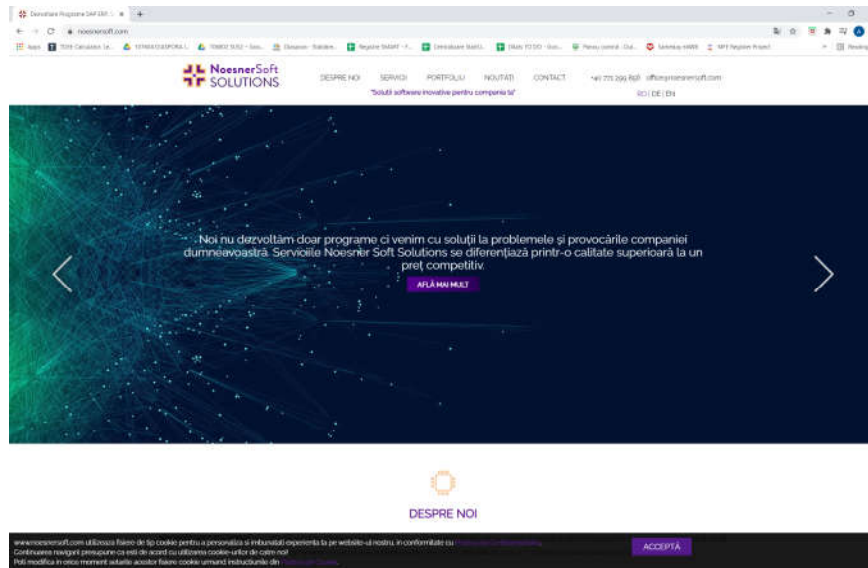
Dezvoltare Programe SAP ERP | ×

noesnersoft.com

Apps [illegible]

NoesnerSoft SOLUTIONS

DESPRE NOI SERVICII PORTOFOLIU NOUTĂȚI CONTACT

"Soluții software inovative pentru compania ta"

+40 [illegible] office@noesnersoft.com

RO | DE | EN

Noi nu dezvoltăm doar programe ci venim cu soluții la problemele și provocările companiei dumneavoastră. Serviciile Noesner Soft Solutions se diferențiază printr-o calitate superioară la un preț competitiv.

AFLĂ MAI MULT

DESPRE NOI

www.noesnersoft.com utilizeaza fisiere de tip cookie pentru a personaliza si imbunatati experienta ta pe website-ul nostru. In conformitate cu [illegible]
Continuarea navigarii presupune ca esti de acord cu utilizarea cookie-urilor de catre noi!
Poti modifica in orice moment setarile acestor fisiere cookie urmand instructiunile din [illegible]

ACCEPTĂ